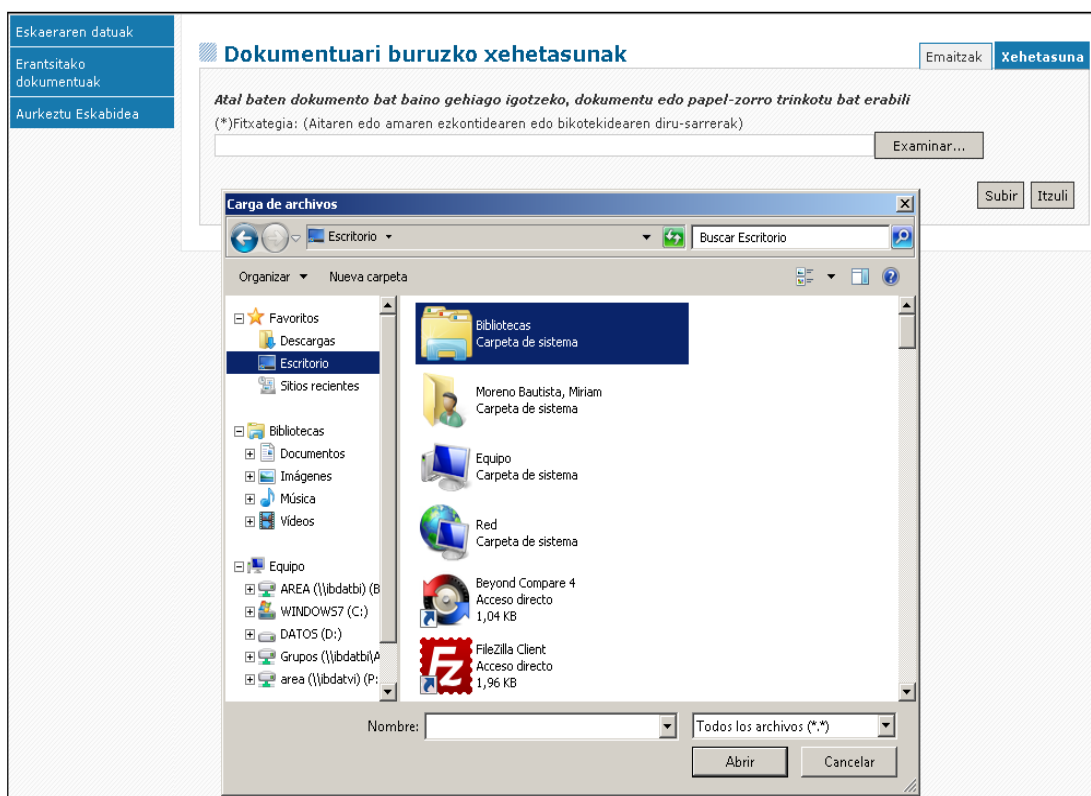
Eskaeraren datuak
Erantsitako dokumentuak
Aurkeztu Eskabidea

Dokumentuari buruzko xehetasunak

Emaitzak Xehetasuna

Atal baten dokumento bat baino gehiago igotzeko, dokumentu edo papel-zorro trinkotu bat erabili
(*)Fitxategia: (Aitaren edo amaren ezkontidearen edo bikotekidearen diru-sarrerak)
Examinar...

Subir Itzuli

Carga de archivos
Escritorio
Buscar Escritorio
Organizar Nueva carpeta

Favoritos
Descargas
Escritorio
Sitios recientes
Bibliotecas
Documentos
Imágenes
Música
Vídeos
Equipo
AREA (\\ibdatbi) (B
WINDOWS7 (C:)
DATOS (D:)
Grupos (\\ibdatbi\A
area (\\ibdatvi) (P:

Bibliotecas
Carpeta de sistema
Moreno Bautista, Miriam
Carpeta de sistema
Equipo
Carpeta de sistema
Red
Carpeta de sistema
Beyond Compare 4
Acceso directo
1,04 KB
FileZilla Client
Acceso directo
1,96 KB

Nombre:
Todos los archivos (*.*)
Abrir Cancelar